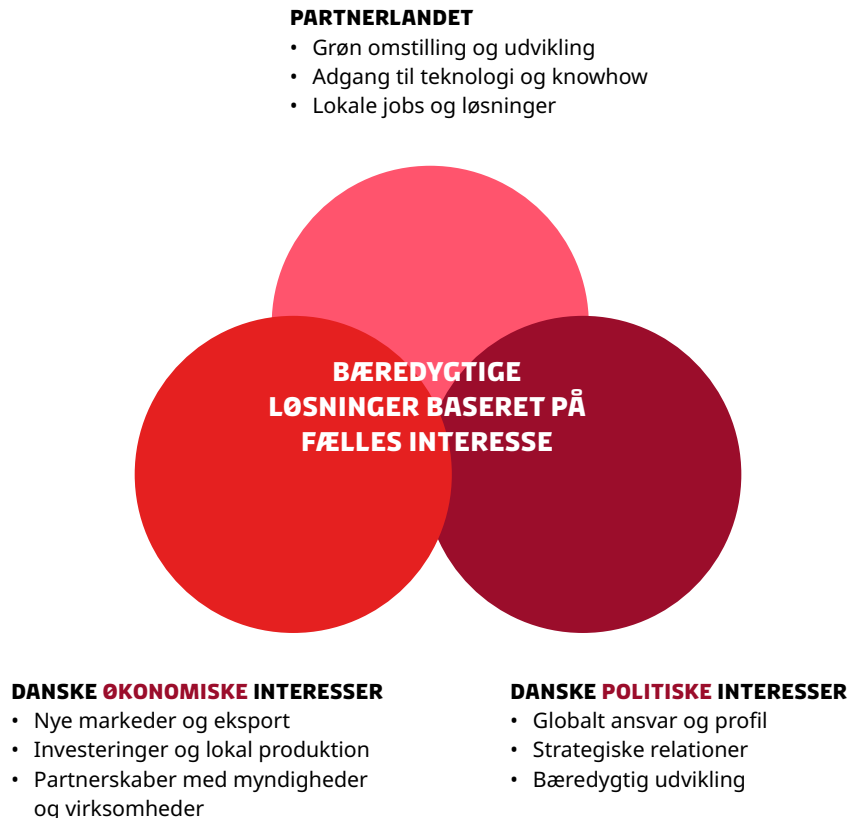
PARTNERLANDET
• Grøn omstilling og udvikling
• Adgang til teknologi og knowhow
• Lokale jobs og løsninger

BÆREDYGTIGE LØSNINGER BASERET PÅ FÆLLES INTERESSE

DANSKE ØKONOMISKE INTERESSER
• Nye markeder og eksport
• Investeringer og lokal produktion
• Partnerskaber med myndigheder og virksomheder

DANSKE POLITISKE INTERESSER
• Globalt ansvar og profil
• Strategiske relationer
• Bæredygtig udvikling